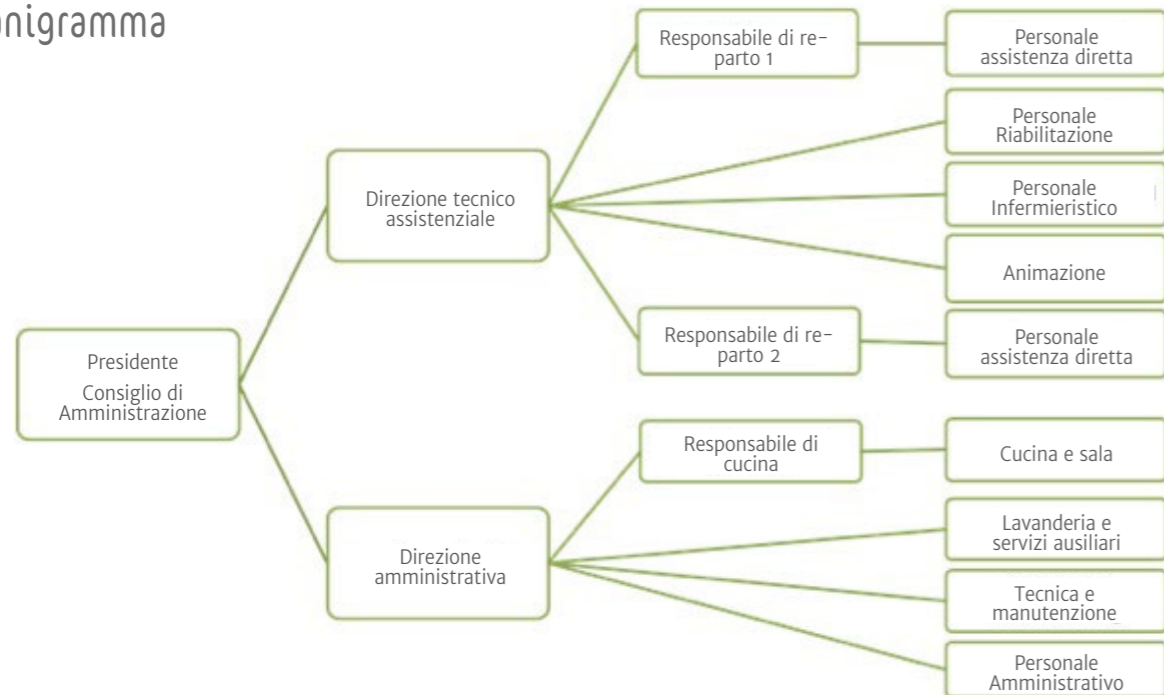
nigramma

Presidente
Consiglio di Amministrazione

Direzione tecnico assistenziale

Responsabile di reparto 1

Personale assistenza diretta

Personale Riabilitazione

Personale Infermieristico

Animazione

Responsabile di reparto 2

Personale assistenza diretta

Direzione amministrativa

Responsabile di cucina

Cucina e sala

Lavanderia e servizi ausiliari

Tecnica e manutenzione

Personale Amministrativo